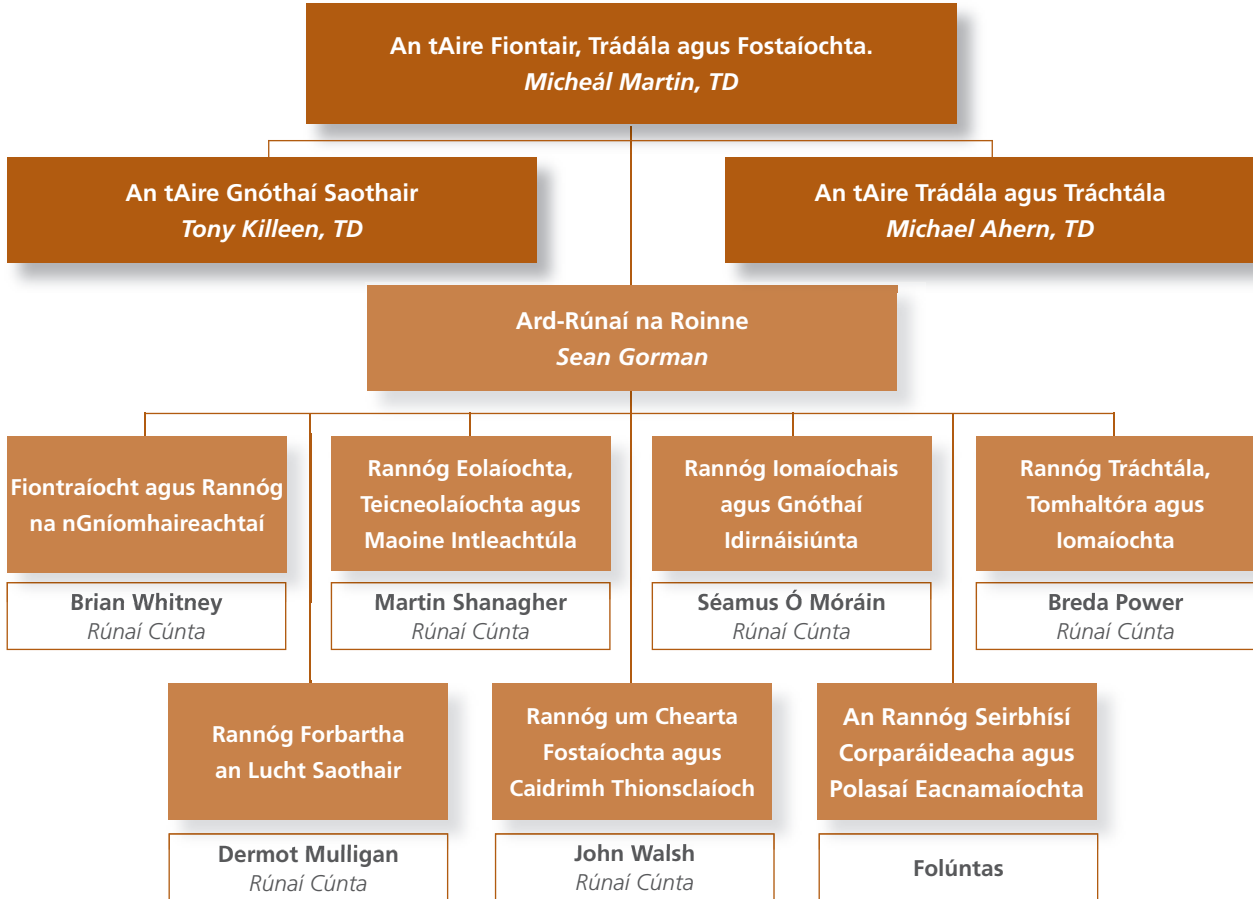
An tAire Fiontair, Trádála agus Fostaíochta.
*Micheál Martin, TD*

An tAire Gnóthaí Saothair
*Tony Killeen, TD*

An tAire Trádála agus Tráchtála
*Michael Ahern, TD*

Ard-Rúnaí na Roinne
*Sean Gorman*

Fiontraíocht agus Rannóg na nGníomhaireachtaí

Brian Whitney
*Rúnaí Cúnta*

Rannóg Eolaíochta, Teicneolaíochta agus Maoine Intleachtúla

Martin Shanagher
*Rúnaí Cúnta*

Rannóg Iomaíochais agus Gnóthaí Idirnáisiúnta

Séamus Ó Móráin
*Rúnaí Cúnta*

Rannóg Tráchtála, Tomhaltóra agus Iomaíochta

Breda Power
*Rúnaí Cúnta*

Rannóg Forbartha an Lucht Saothair

Dermot Mulligan
*Rúnaí Cúnta*

Rannóg um Chearta Fostaíochta agus Caidrimh Thionsclaíoch

John Walsh
*Rúnaí Cúnta*

An Rannóg Seirbhísí Corparáideacha agus Polasaí Eacnamaíochta

Folúntas